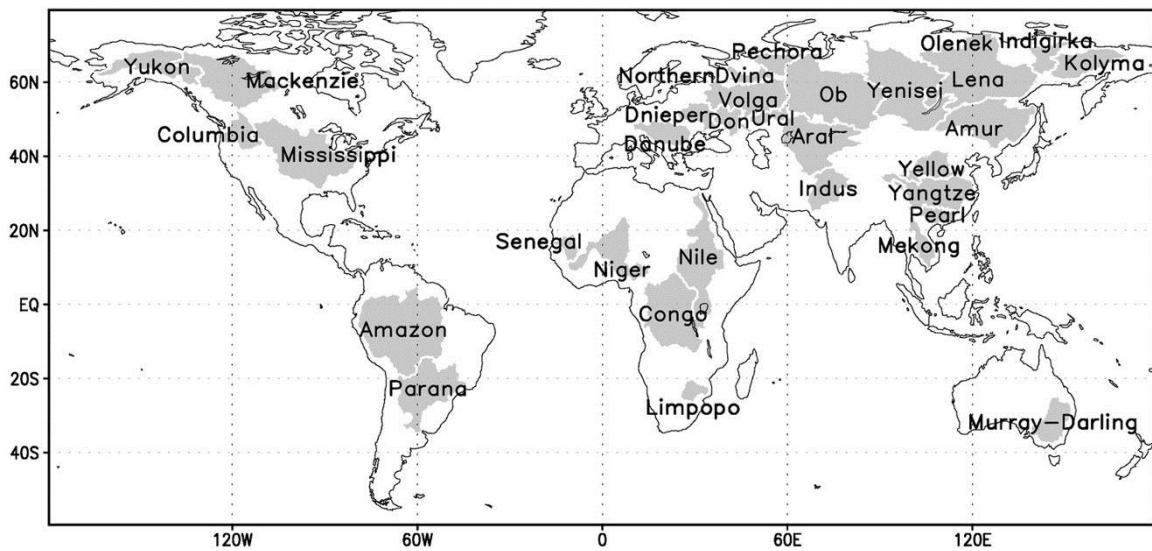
60N
40N
20N
EQ
20S
40S

Yukon
Mackenzie
Columbia
Mississippi
Pechora
NorthernDvina
Volga
Dnieper
Don
Ural
Danube
Aral
Olenek
Indigirka
Kolyma
Lena
Ob
Yenisei
Amur
Yellow
Yangtze
Pearl
Indus
Mekong
Senegal
Niger
Nile
Congo
Amazon
Parana
Limpopo
Murray—Darling

120W
60W
0
60E
120E